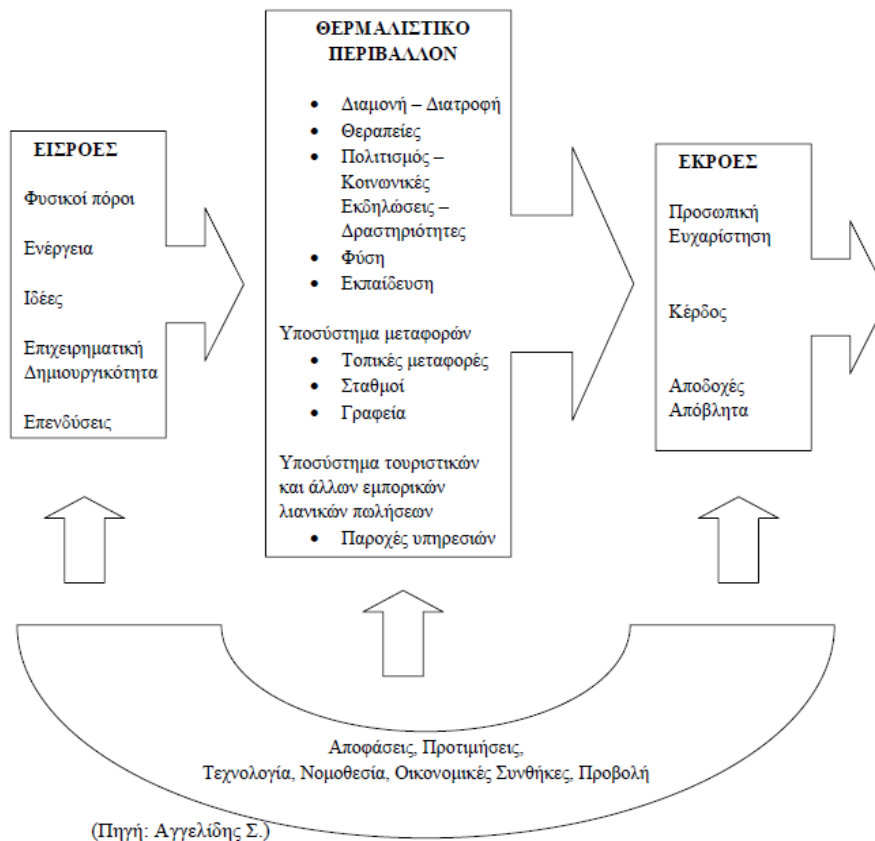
ΕΙΣΡΟΕΣ

Φυσικοί πόροι

Ενέργεια

Ιδέες

Επιχειρηματική Δημιουργικότητα

Επενδύσεις

ΘΕΡΜΑΛΙΣΤΙΚΟ ΠΕΡΙΒΑΛΛΟΝ

- Διαμονή – Διατροφή
- Θεραπείες
- Πολιτισμός – Κοινωνικές Εκδηλώσεις – Δραστηριότητες
- Φύση
- Εκπαίδευση

Υποσύστημα μεταφορών
- Τοπικές μεταφορές
- Σταθμοί
- Γραφεία

Υποσύστημα τουριστικών και άλλων εμπορικών λιανικών πωλήσεων
- Παροχές υπηρεσιών

ΕΚΡΟΕΣ

Προσωπική Ευχαρίστηση

Κέρδος

Αποδοχές Απόβλητα

Αποφάσεις, Προτιμήσεις, Τεχνολογία, Νομοθεσία, Οικονομικές Συνθήκες, Προβολή

(Πηγή: Αγγελίδης Σ.)